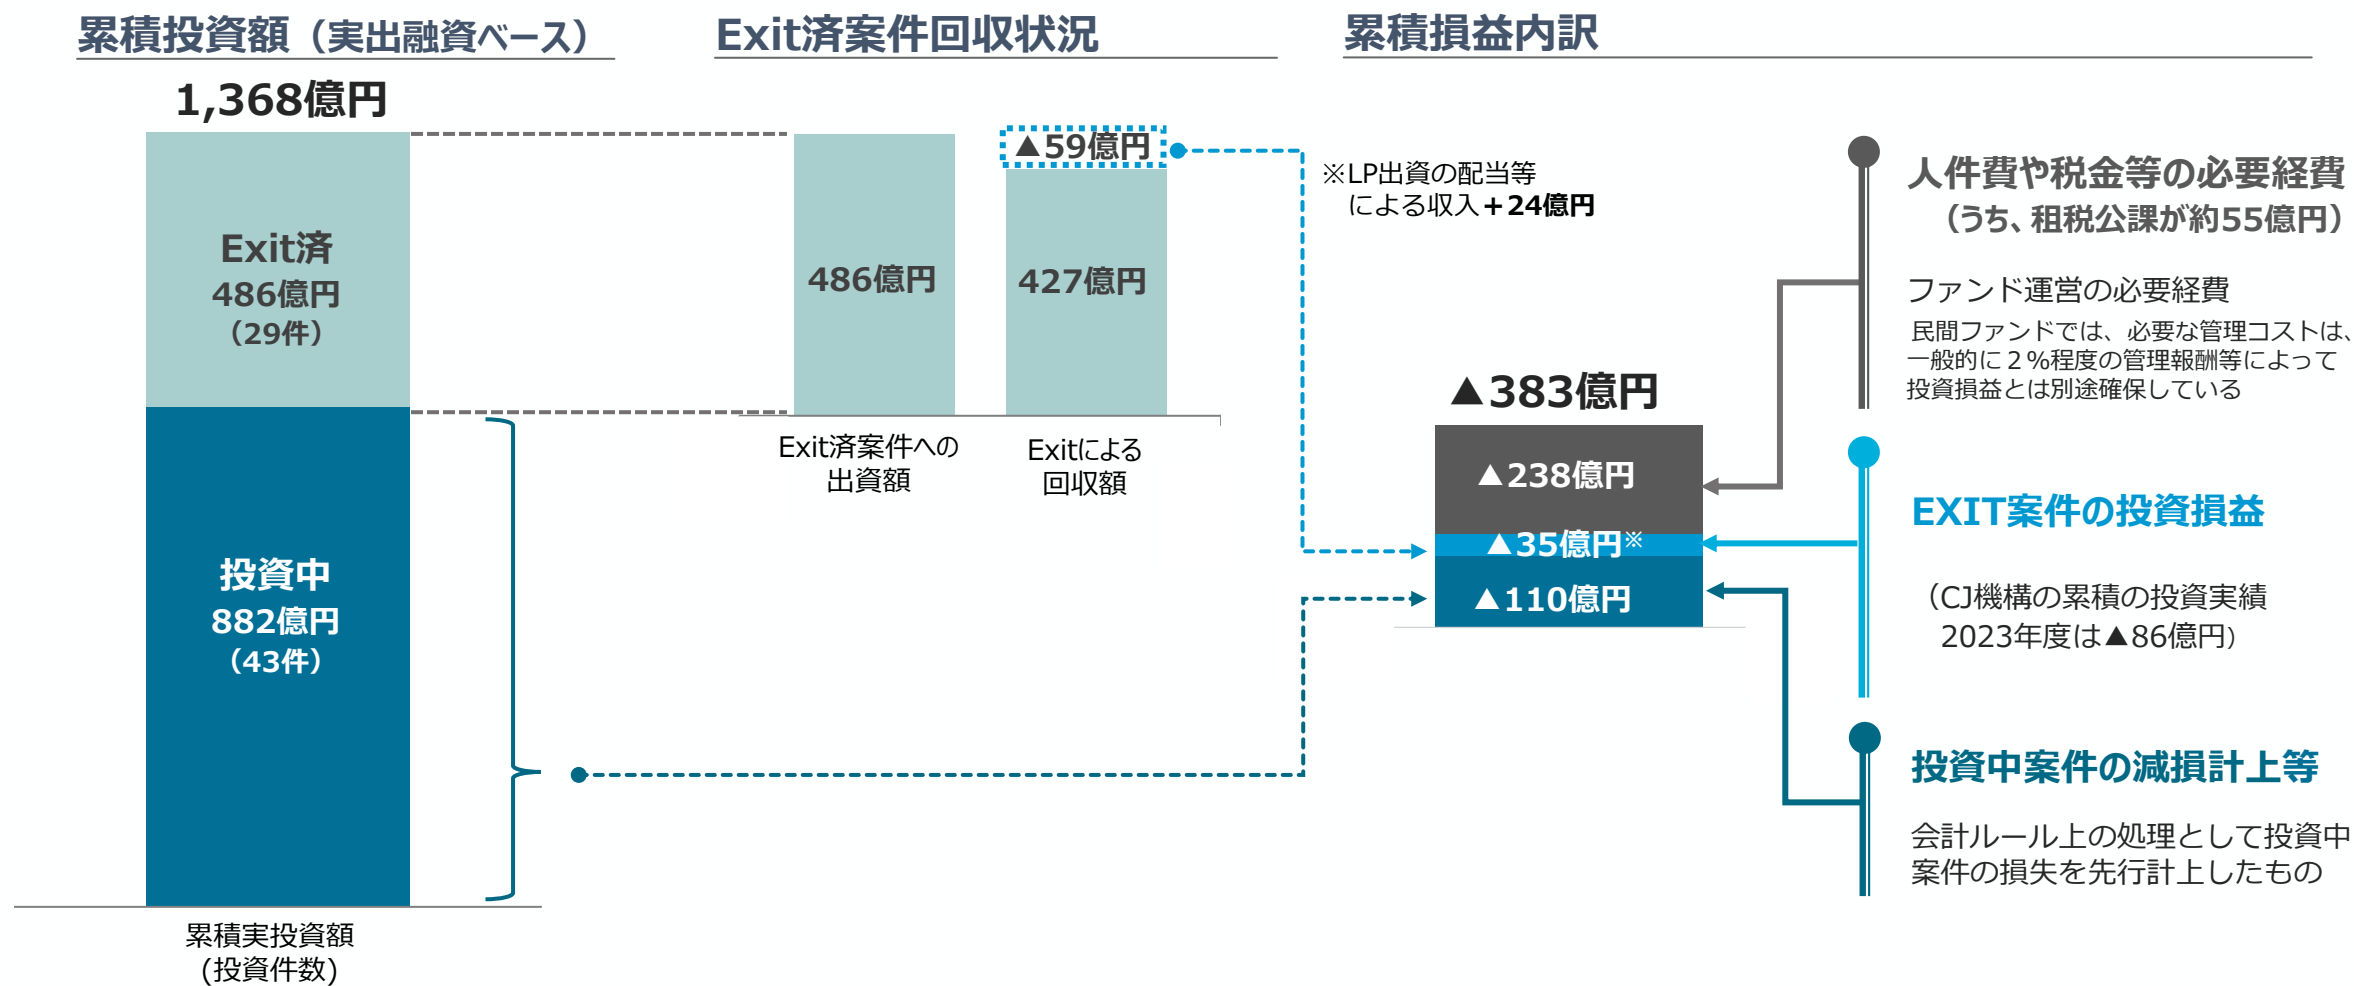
累積投資額（実出融資ベース）

1,368億円

Exit済
486億円
（29件）

投資中
882億円
（43件）

累積実投資額
（投資件数）

Exit済案件回収状況

486億円

▲59億円

427億円

Exit済案件への
出資額

Exitによる
回収額

累積損益内訳

※LP出資の配当等
による収入＋24億円

▲383億円

▲238億円

▲35億円※

▲110億円

人件費や税金等の必要経費
（うち、租税公課が約55億円）

ファンド運営の必要経費

民間ファンドでは、必要な管理コストは、一般的に２％程度の管理報酬等によって投資損益とは別途確保している

EXIT案件の投資損益

（CJ機構の累積の投資実績
2023年度は▲86億円）

投資中案件の減損計上等

会計ルール上の処理として投資中案件の損失を先行計上したもの